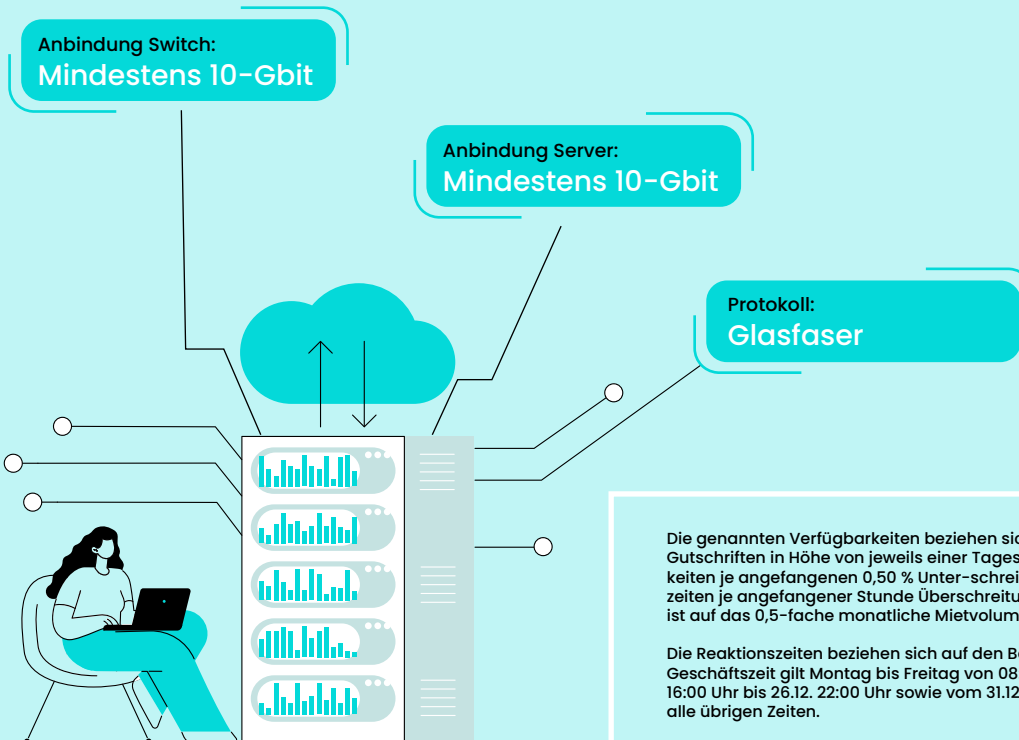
Anbindung Switch:
Mindestens 10-Gbit

Anbindung Server:
Mindestens 10-Gbit

Protokoll:
Glasfaser

Die genannten Verfügbarkeiten beziehen sic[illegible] Gutschriften in Höhe von jeweils einer Tages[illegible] keiten je angefangenen 0,50 % Unter-schrei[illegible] zeiten je angefangener Stunde Überschreitu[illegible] ist auf das 0,5-fache monatliche Mietvolum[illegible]

Die Reaktionszeiten beziehen sich auf den B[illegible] Geschäftszeit gilt Montag bis Freitag von 08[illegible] 16:00 Uhr bis 26.12. 22:00 Uhr sowie vom 31.12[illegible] alle übrigen Zeiten.